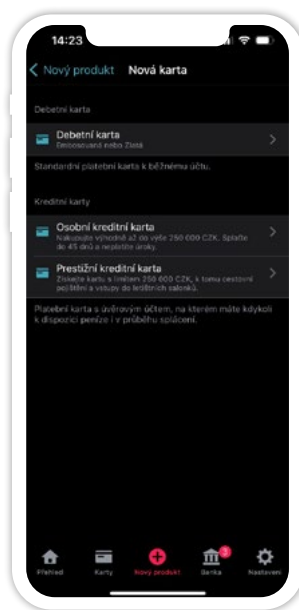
14:23

Nový produkt Nová karta

Debetní karta

Debetní karta
Embossovaná nebo Zlatá

Standardní platební karta k běžnému účtu.

Kreditní karty

Osobní kreditní karta
Nakupujte výhodně až do výše 250 000 CZK. Splaťte do 45 dnů a neplaťte úroky.

Prestižní kreditní karta
Získejte kartu s limitem 250 000 CZK, k tomu cestovní pojištění a vstupy do letištních salonků.

Platební karta s úvěrovým účtem, na kterém máte kdykoli k dispozici peníze i v průběhu splácení.

Přehled Karty Nový produkt 3 Banka Nastavení